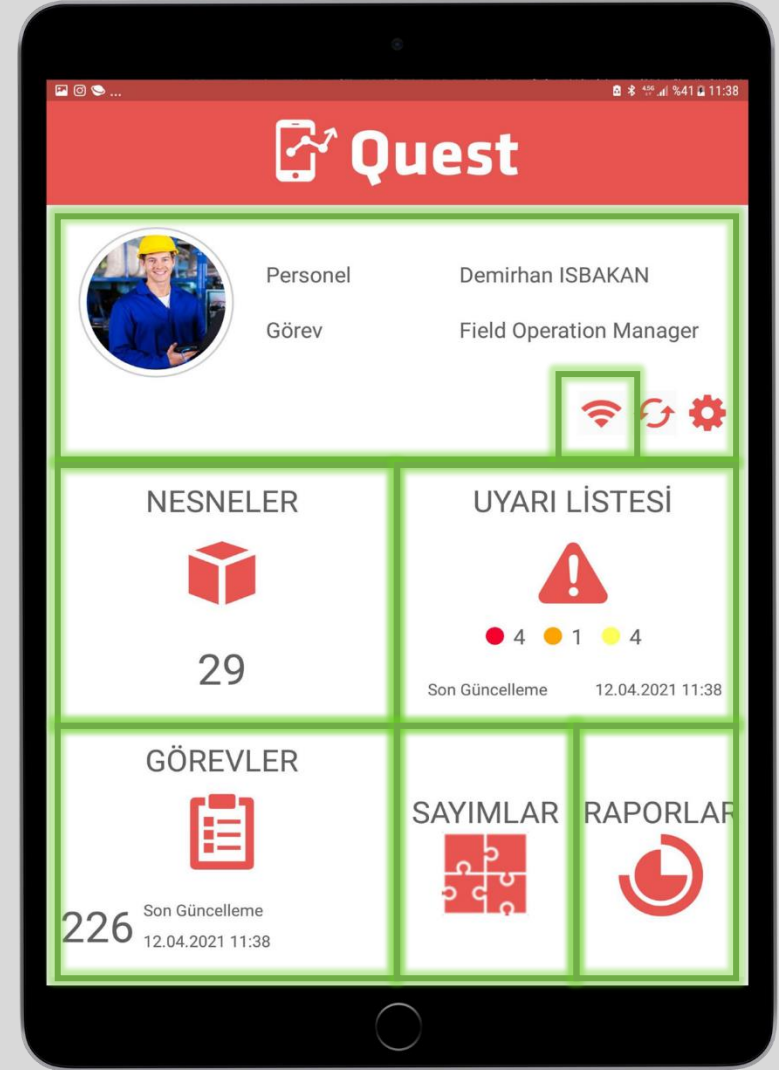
%41 11:38

Quest

Personel Demirhan ISBAKAN

Görev Field Operation Manager

NESNELER

29

UYARI LİSTESİ

4 1 4

Son Güncelleme 12.04.2021 11:38

GÖREVLER

226 Son Güncelleme 12.04.2021 11:38

SAYIMLAR

RAPORLAR